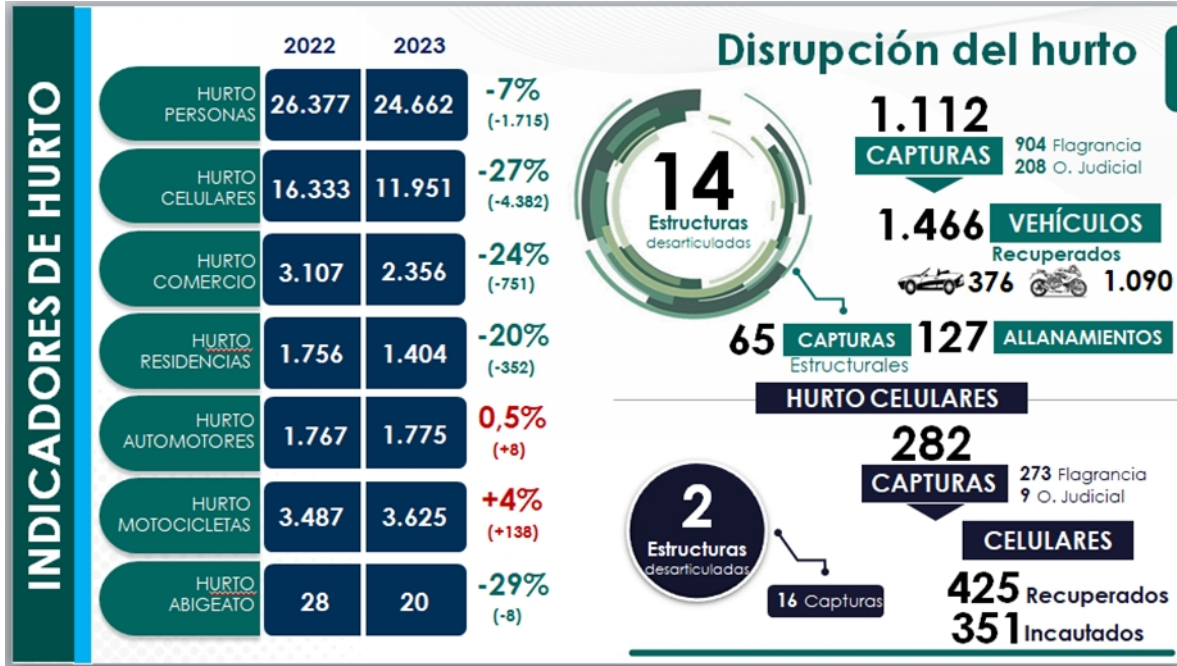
INDICADORES DE HURTO

| | 2022 | 2023 | |
|---|---|---|---|
| HURTO PERSONAS | 26.377 | 24.662 | -7% (-1.715) |
| HURTO CELULARES | 16.333 | 11.951 | -27% (-4.382) |
| HURTO COMERCIO | 3.107 | 2.356 | -24% (-751) |
| HURTO RESIDENCIAS | 1.756 | 1.404 | -20% (-352) |
| HURTO AUTOMOTORES | 1.767 | 1.775 | 0,5% (+8) |
| HURTO MOTOCICLETAS | 3.487 | 3.625 | +4% (+138) |
| HURTO ABIGEATO | 28 | 20 | -29% (-8) |

Disrupción del hurto

14 Estructuras desarticuladas

1.112 CAPTURAS
904 Flagrancia
208 O. Judicial

1.466 VEHÍCULOS Recuperados
376 1.090

65 CAPTURAS Estructurales
127 ALLANAMIENTOS

HURTO CELULARES

282 CAPTURAS
273 Flagrancia
9 O. Judicial

2 Estructuras desarticuladas

16 Capturas

CELULARES
425 Recuperados
351 Incautados